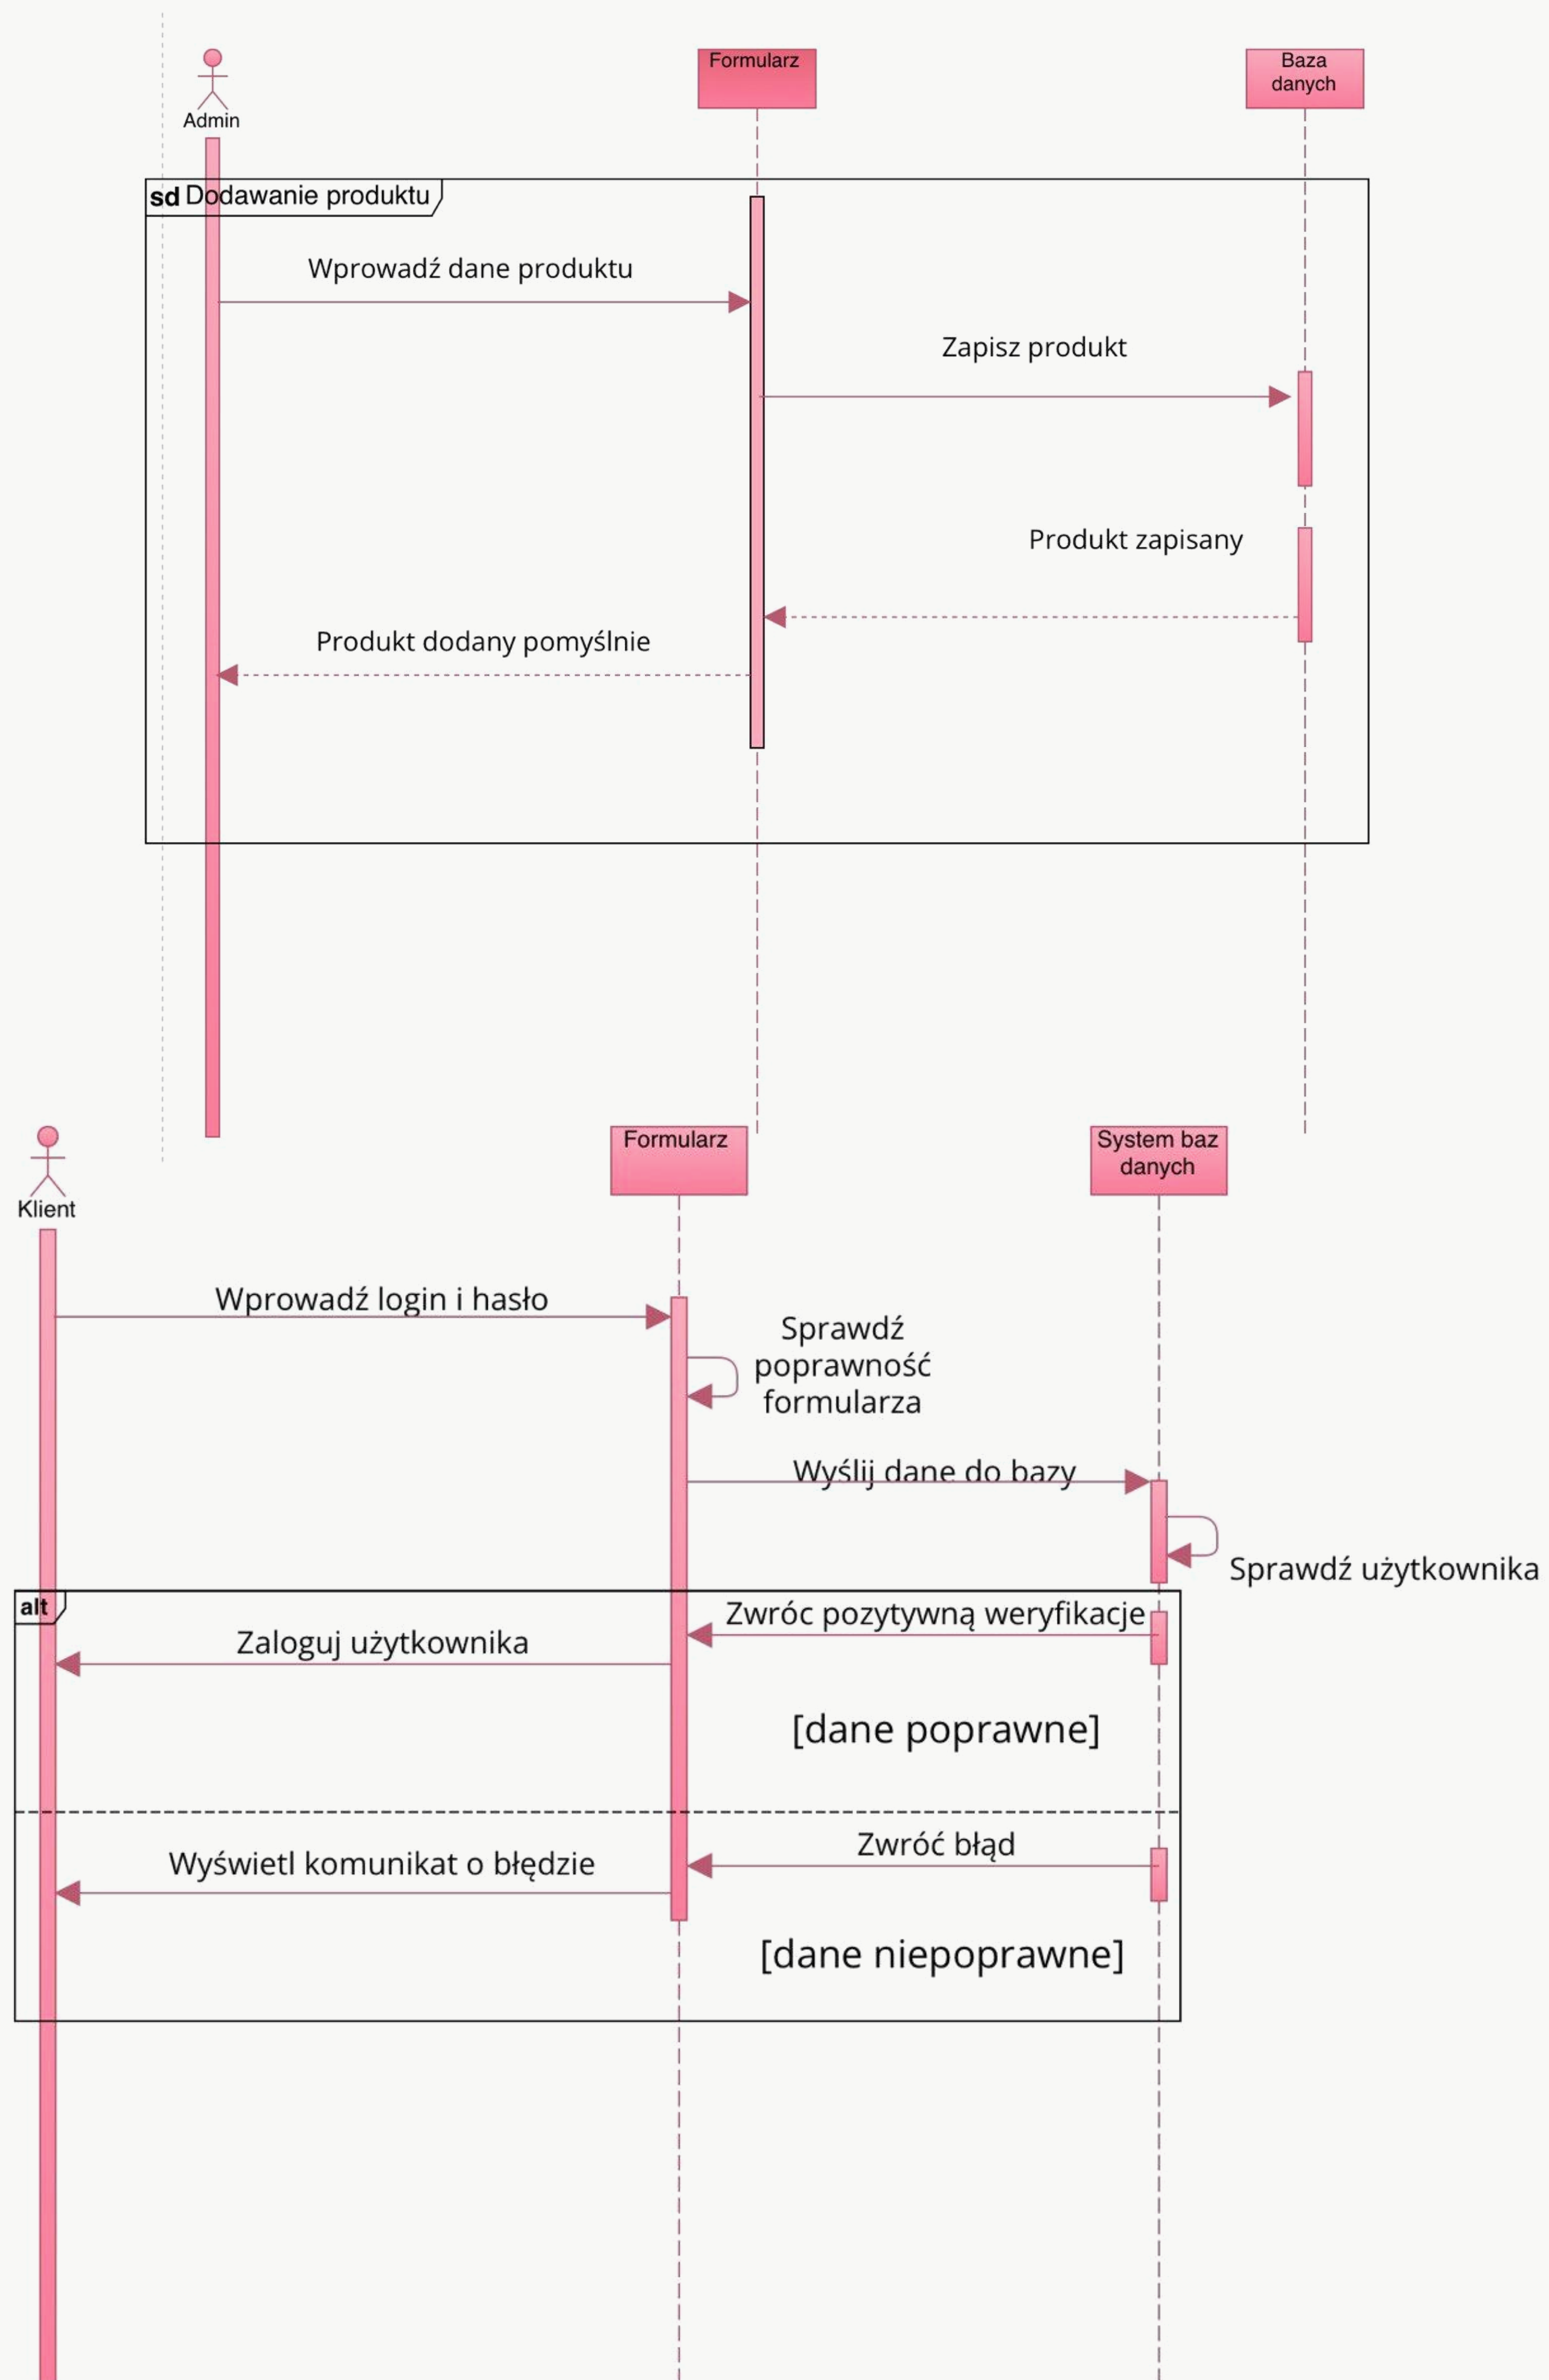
Admin

Formularz

Baza danych

sd Dodawanie produktu

Wprowadź dane produktu

Zapisz produkt

Produkt zapisany

Produkt dodany pomyślnie

Klient

Formularz

System baz danych

Wprowadź login i hasło

Sprawdź poprawność formularza

Wyślij dane do bazy

Sprawdź użytkownika

alt

Zwróc pozytywną weryfikacje

Zaloguj użytkownika

[dane poprawne]

Zwróć błąd

Wyświetl komunikat o błędzie

[dane niepoprawne]